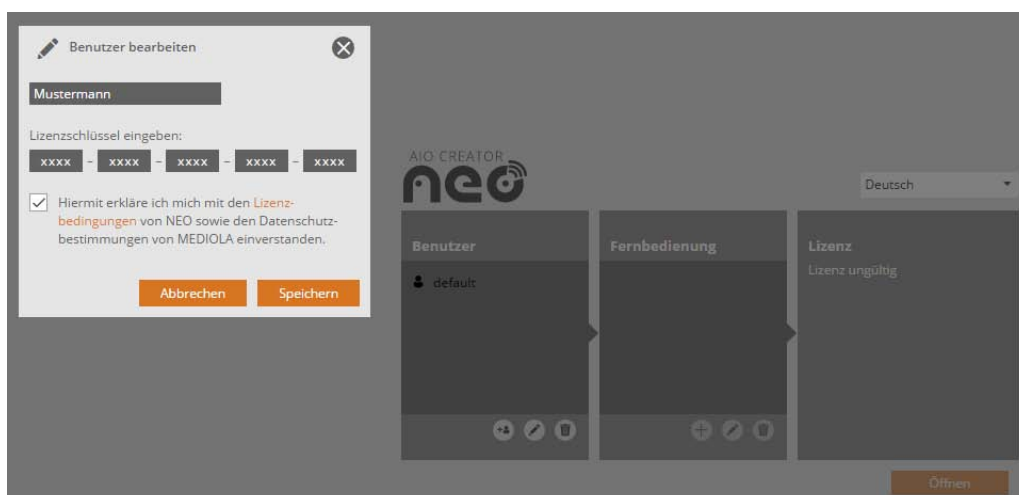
Benutzer bearbeiten

Mustermann

Lizenzschlüssel eingeben:

xxxx - xxxx - xxxx - xxxx - xxxx

Hiermit erkläre ich mich mit den Lizenzbedingungen von NEO sowie den Datenschutzbestimmungen von MEDIOLA einverstanden.

Abbrechen Speichern

AIO CREATOR
neo

Deutsch

Benutzer

default

Fernbedienung

Lizenz

Lizenz ungültig

Öffnen